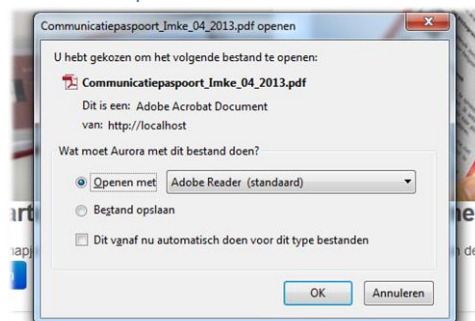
Communicatiepaspoort_Imke_04_2013.pdf openen

U hebt gekozen om het volgende bestand te openen:

Communicatiepaspoort_Imke_04_2013.pdf

Dit is een: Adobe Acrobat Document
van: http://localhost

Wat moet Aurora met dit bestand doen?

Openen met Adobe Reader (standaard)

Bestand opslaan

Dit vanaf nu automatisch doen voor dit type bestanden

OK Annuleren

art

apj

he